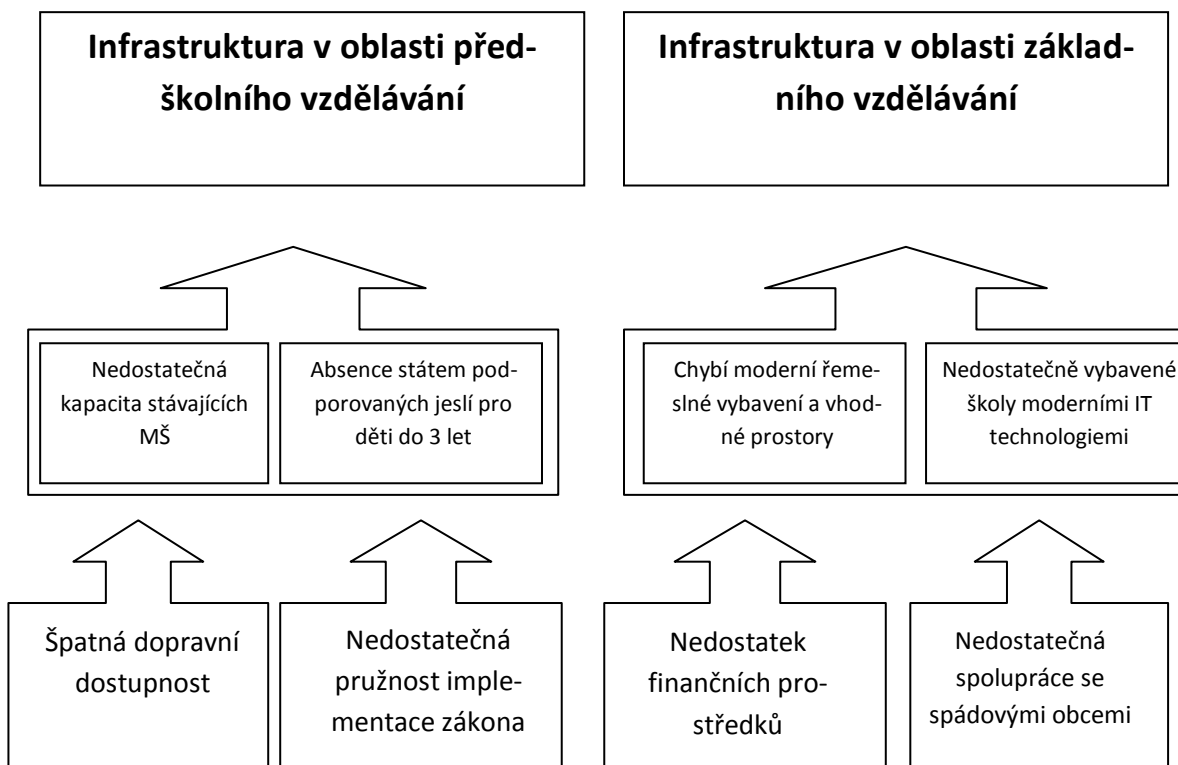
Infrastruktura v oblasti předškolního vzdělávání

Infrastruktura v oblasti základního vzdělávání

Nedostatečná kapacita stávajících MŠ

Absence státem podporovaných jeslí pro děti do 3 let

Chybí moderní řemeslné vybavení a vhodné prostory

Nedostatečně vybavené školy moderními IT technologiemi

Špatná dopravní dostupnost

Nedostatečná pružnost implementace zákona

Nedostatek finančních prostředků

Nedostatečná spolupráce se spádovými obcemi